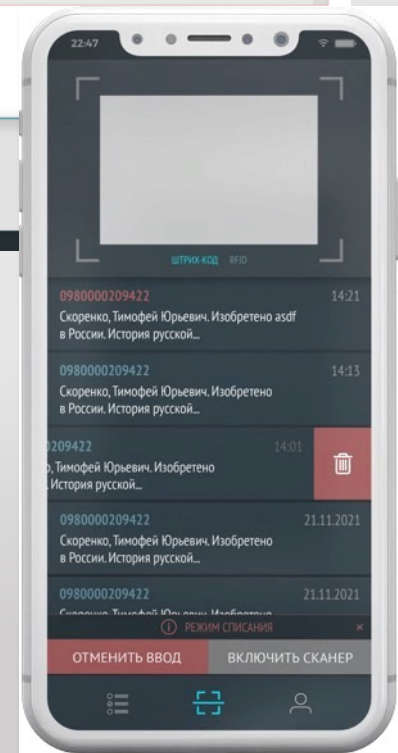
22:47

ШТРИХ-КОД RFID

0980000209422 14:21
Скоренко, Тимофей Юрьевич. Изобретено asdf в России. История русской...

0980000209422 14:13
Скоренко, Тимофей Юрьевич. Изобретено в России. История русской...

0209422 14:01
о, Тимофей Юрьевич. Изобретено . История русской...

0980000209422 21.11.2021
Скоренко, Тимофей Юрьевич. Изобретено в России. История русской...

0980000209422 21.11.2021
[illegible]

РЕЖИМ СПИСАНИЯ ×

ОТМЕНИТЬ ВВОД ВКЛЮЧИТЬ СКАНЕР